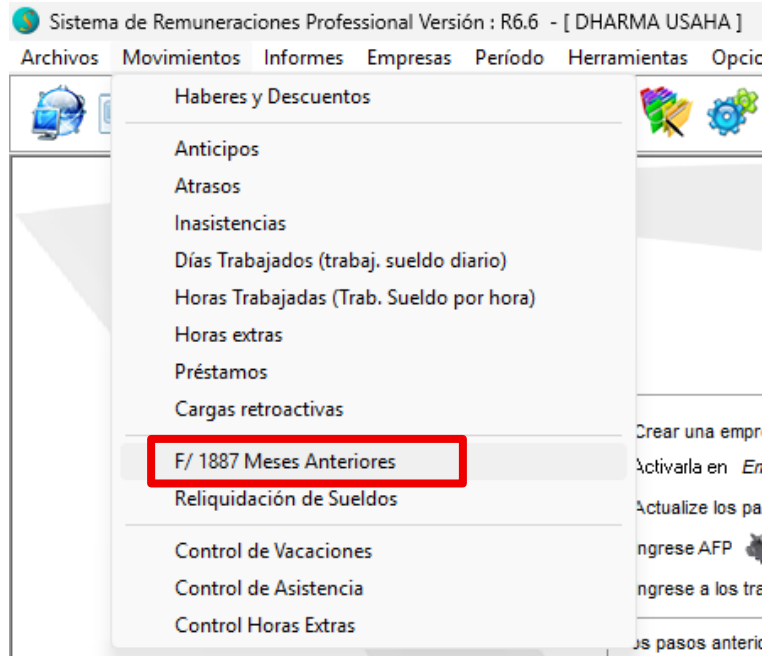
Sistema de Remuneraciones Professional Versión : R6.6 - [ DHARMA USAHA ]

Archivos Movimientos Informes Empresas Período Herramientas Opcio

Haberes y Descuentos

Anticipos
Atrasos
Inasistencias
Días Trabajados (trabaj. sueldo diario)
Horas Trabajadas (Trab. Sueldo por hora)
Horas extras
Préstamos
Cargas retroactivas

F/ 1887 Meses Anteriores
Reliquidación de Sueldos

Control de Vacaciones
Control de Asistencia
Control Horas Extras

Crear una empre
Activarla en Em
Actualize los pa
ngrese AFP
ngrese a los tra
os pasos anteri